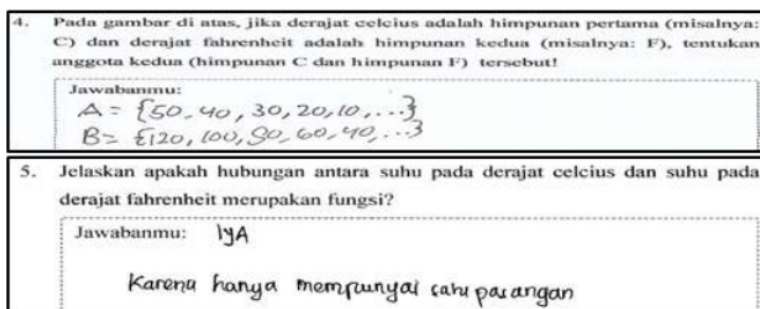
4. Pada gambar di atas, jika derajat celcius adalah himpunan pertama (misalnya: C) dan derajat fahrenheit adalah himpunan kedua (misalnya: F), tentukan anggota kedua (himpunan C dan himpunan F) tersebut!

Jawabanmu:
A = {50, 40, 30, 20, 10, ...}
B = {120, 100, 80, 60, 40, ...}

5. Jelaskan apakah hubungan antara suhu pada derajat celcius dan suhu pada derajat fahrenheit merupakan fungsi?

Jawabanmu: IyA

Karena hanya mempunyai satu pasangan